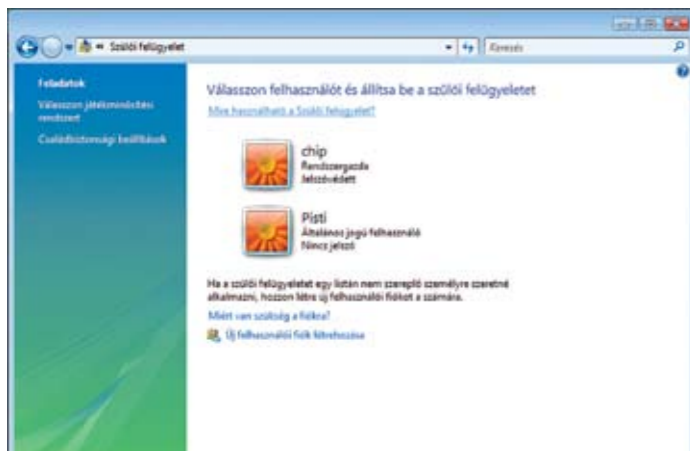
« Szülői felügyelet

Keresés

Feladatok

Válasszon játékminősítési rendszert

Családbiztonsági beállítások

Válasszon felhasználót és állítsa be a szülői felügyeletet

Mire használható a Szülői felügyelet?

chip
Rendszergazda
Jelszóvédett

Pisti
Általános jogú felhasználó
Nincs jelszó

Ha a szülői felügyeletet egy listán nem szereplő személyre szeretné alkalmazni, hozzon létre új felhasználói fiókot a számára.

Miért van szükség a fiókra?

Új felhasználói fiók létrehozása